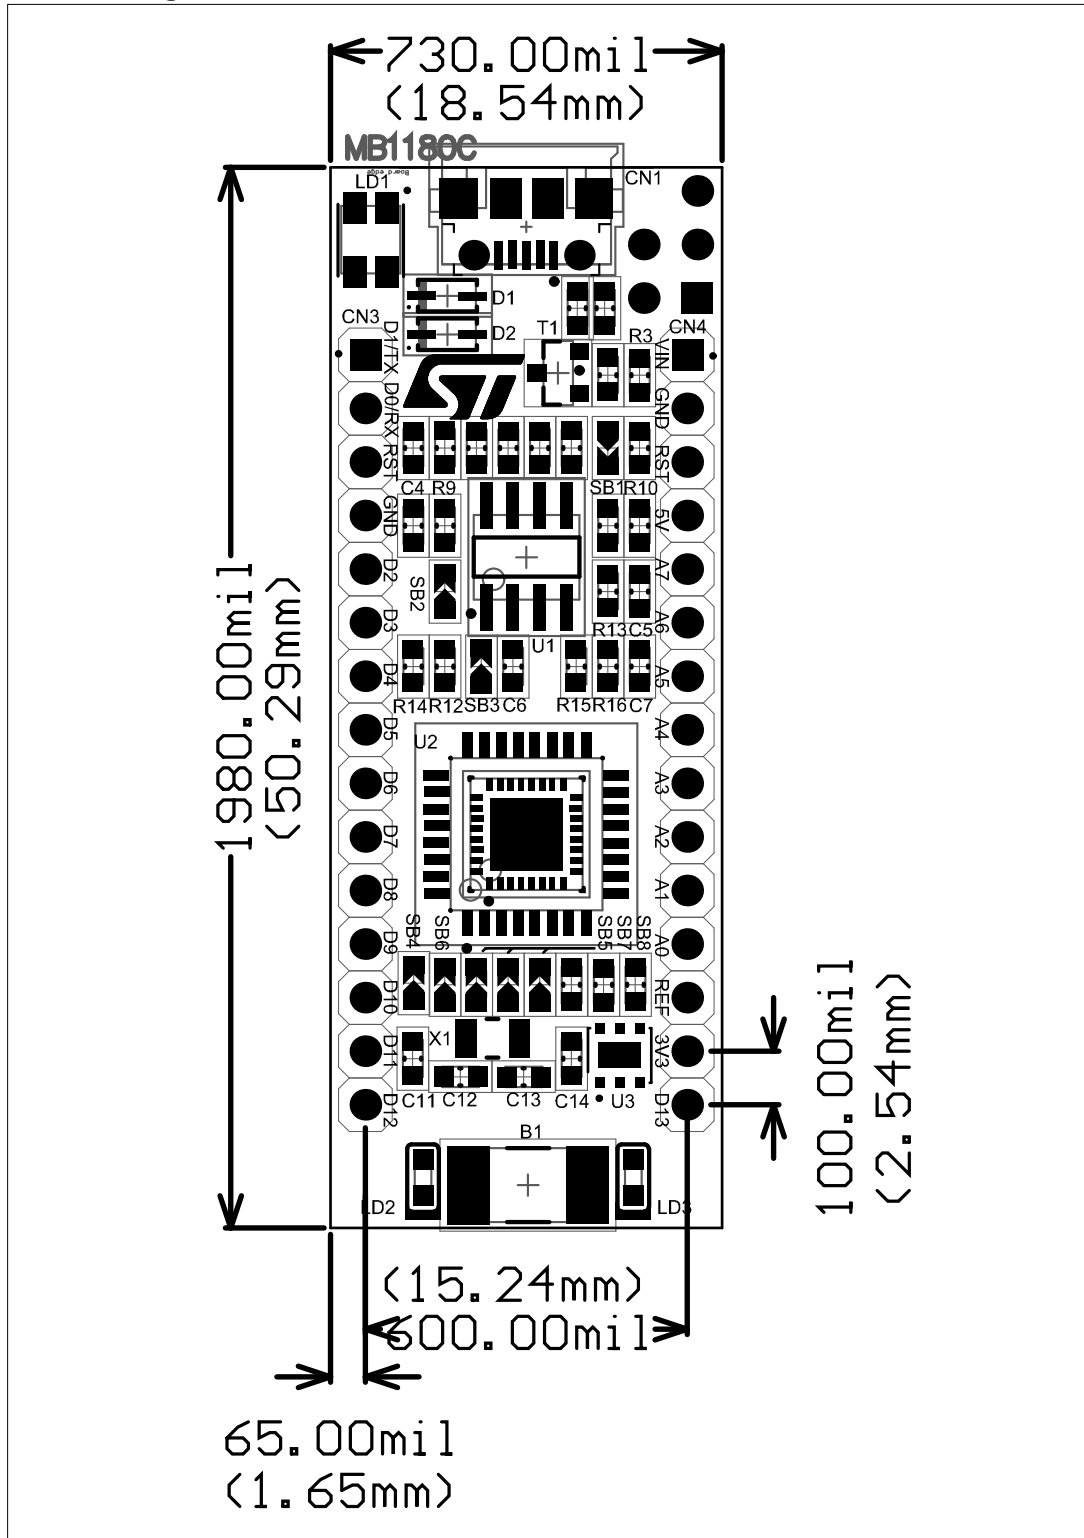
730.00mil
(18.54mm)

MB1180C
LD1
CN1
D1
D2
CN3
T1
R3
CN4
D1/TX
D0/RX
RST
GND
D2
D3
D4
D5
D6
D7
D8
D9
D10
D11
D12
VIN
GND
RST
5V
A7
A6
A5
A4
A3
A2
A1
A0
REF
3V3
D13
C4
R9
SB1
R10
SB2
R13
C5
U1
R14
R12
SB3
C6
R15
R16
C7
U2
SB4
SB6
SB5
SB7
SB8
X1
C11
C12
C13
C14
U3
B1
LD2
LD3

1980.00mil
(50.29mm)

100.00mil
(2.54mm)

(15.24mm)
600.00mil

65.00mil
(1.65mm)